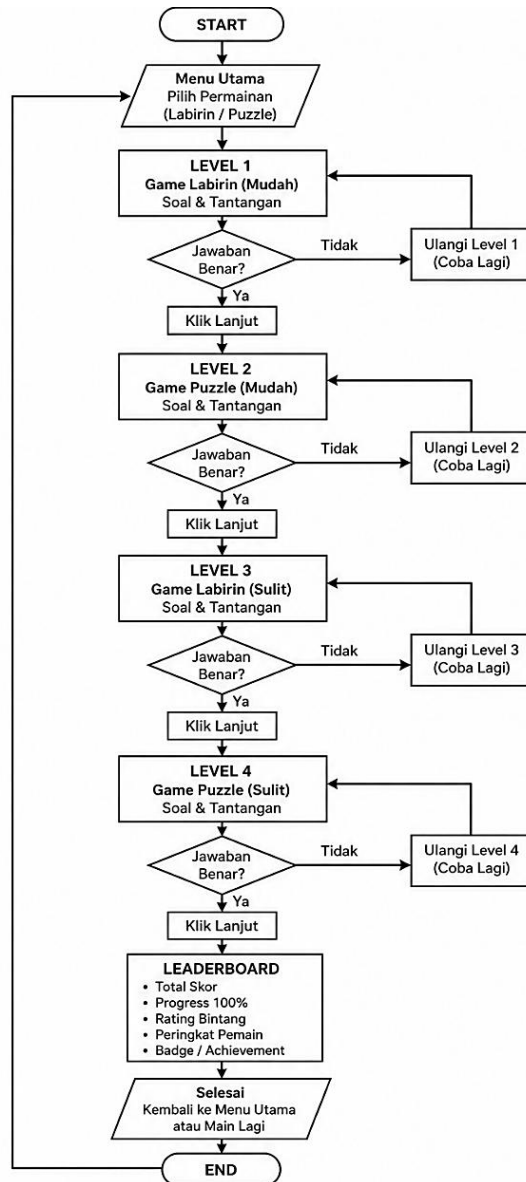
START

Menu Utama
Pilih Permainan
(Labirin / Puzzle)

LEVEL 1
Game Labirin (Mudah)
Soal & Tantangan

Jawaban Benar?

Tidak

Ulangi Level 1
(Coba Lagi)

Ya

Klik Lanjut

LEVEL 2
Game Puzzle (Mudah)
Soal & Tantangan

Jawaban Benar?

Tidak

Ulangi Level 2
(Coba Lagi)

Ya

Klik Lanjut

LEVEL 3
Game Labirin (Sulit)
Soal & Tantangan

Jawaban Benar?

Tidak

Ulangi Level 3
(Coba Lagi)

Ya

Klik Lanjut

LEVEL 4
Game Puzzle (Sulit)
Soal & Tantangan

Jawaban Benar?

Tidak

Ulangi Level 4
(Coba Lagi)

Ya

Klik Lanjut

LEADERBOARD
• Total Skor
• Progress 100%
• Rating Bintang
• Peringkat Pemain
• Badge / Achievement

Selesai
Kembali ke Menu Utama
atau Main Lagi

END